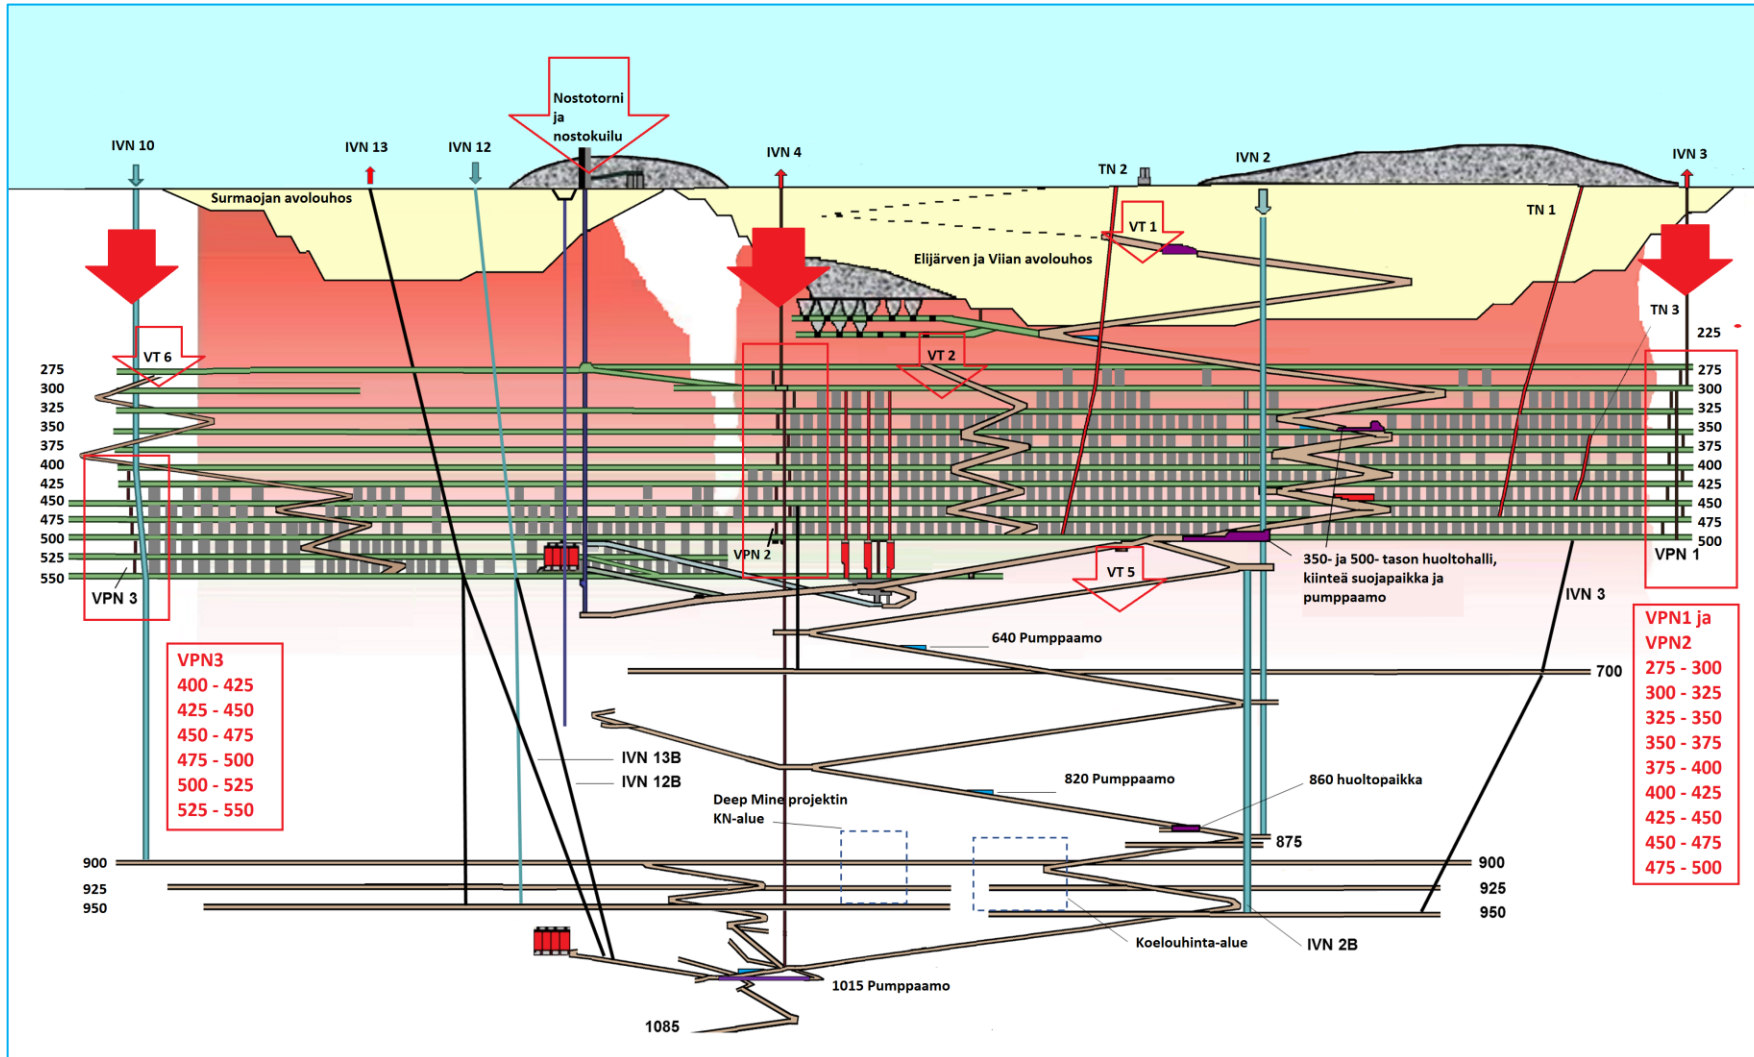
Nostotorni ja nostokuilu

IVN 10

IVN 13

IVN 12

IVN 4

TN 2

IVN 2

IVN 3

Surmaojan avolouhos

TN 1

VT 1

Elijärven ja Viian avolouhos

TN 3

225

VT 6

VT 2

275
300
325
350
375
400
425
450
475
500
525
550

275
300
325
350
375
400
425
450
475
500

VPN 1

VPN 2

VT 5

350- ja 500- tason huoltohalli, kiinteä suojapaikka ja pumppaamo

VPN 3

IVN 3

640 Pumppaamo

700

VPN3
400 - 425
425 - 450
450 - 475
475 - 500
500 - 525
525 - 550

VPN1 ja VPN2
275 - 300
300 - 325
325 - 350
350 - 375
375 - 400
400 - 425
425 - 450
450 - 475
475 - 500

IVN 13B
IVN 12B

820 Pumppaamo

860 huoltopaikka

Deep Mine projektin KN-alue

875

900
925
950

900
925
950

Koelouhinta-alue

IVN 2B

1015 Pumppaamo

1085